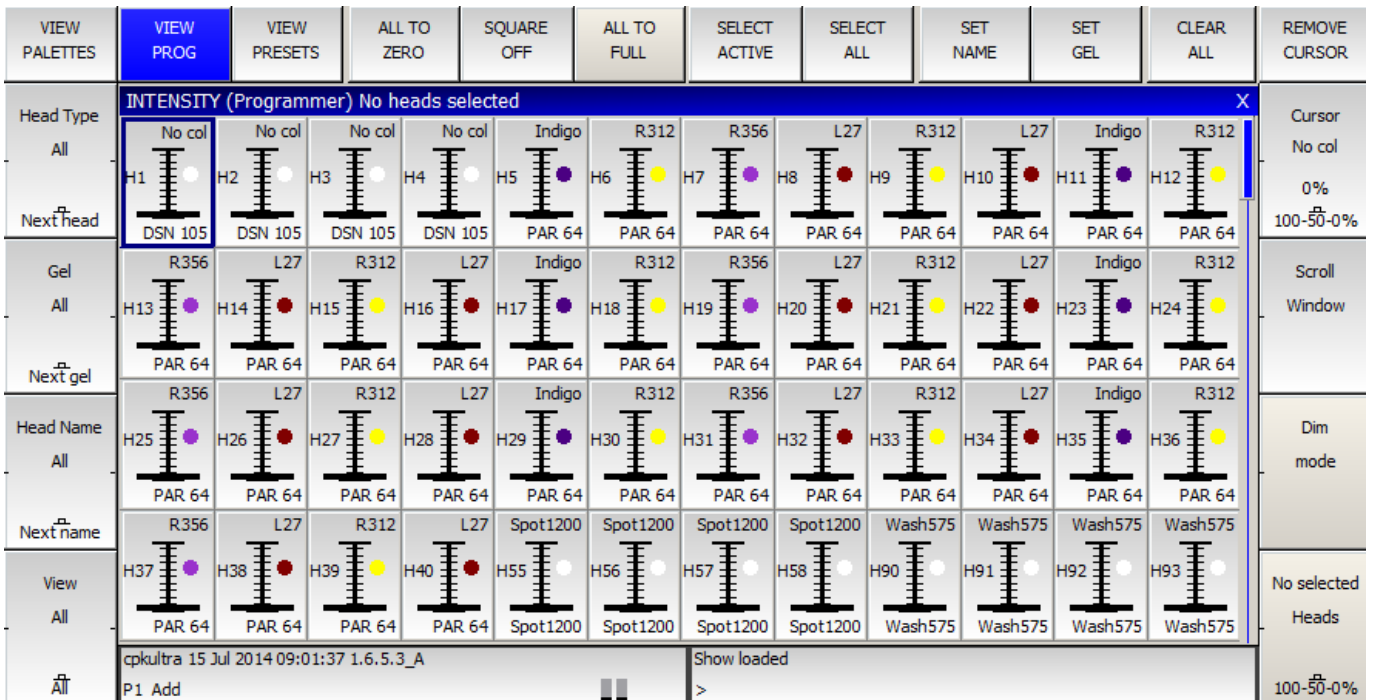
VIEW PALETTES | VIEW PROG | VIEW PRESETS | ALL TO ZERO | SQUARE OFF | ALL TO FULL | SELECT ACTIVE | SELECT ALL | SET NAME | SET GEL | CLEAR ALL | REMOVE CURSOR

Head Type
All
Next head

Gel
All
Next gel

Head Name
All
Next name

View
All
All

INTENSITY (Programmer) No heads selected
X

| | | | | | | | | | | | |
|---|---|---|---|---|---|---|---|---|---|---|---|
| No col H1 DSN 105 | No col H2 DSN 105 | No col H3 DSN 105 | No col H4 DSN 105 | Indigo H5 PAR 64 | R312 H6 PAR 64 | R356 H7 PAR 64 | L27 H8 PAR 64 | R312 H9 PAR 64 | L27 H10 PAR 64 | Indigo H11 PAR 64 | R312 H12 PAR 64 |
| R356 H13 PAR 64 | L27 H14 PAR 64 | R312 H15 PAR 64 | L27 H16 PAR 64 | Indigo H17 PAR 64 | R312 H18 PAR 64 | R356 H19 PAR 64 | L27 H20 PAR 64 | R312 H21 PAR 64 | L27 H22 PAR 64 | Indigo H23 PAR 64 | R312 H24 PAR 64 |
| R356 H25 PAR 64 | L27 H26 PAR 64 | R312 H27 PAR 64 | L27 H28 PAR 64 | Indigo H29 PAR 64 | R312 H30 PAR 64 | R356 H31 PAR 64 | L27 H32 PAR 64 | R312 H33 PAR 64 | L27 H34 PAR 64 | Indigo H35 PAR 64 | R312 H36 PAR 64 |
| R356 H37 PAR 64 | L27 H38 PAR 64 | R312 H39 PAR 64 | L27 H40 PAR 64 | Spot1200 H55 Spot1200 | Spot1200 H56 Spot1200 | Spot1200 H57 Spot1200 | Spot1200 H58 Spot1200 | Wash575 H90 Wash575 | Wash575 H91 Wash575 | Wash575 H92 Wash575 | Wash575 H93 Wash575 |

cpkultra 15 Jul 2014 09:01:37 1.6.5.3_A
P1 Add

Show loaded
>

Cursor
No col
0%
100-50-0%

Scroll
Window

Dim
mode

No selected
Heads
100-50-0%